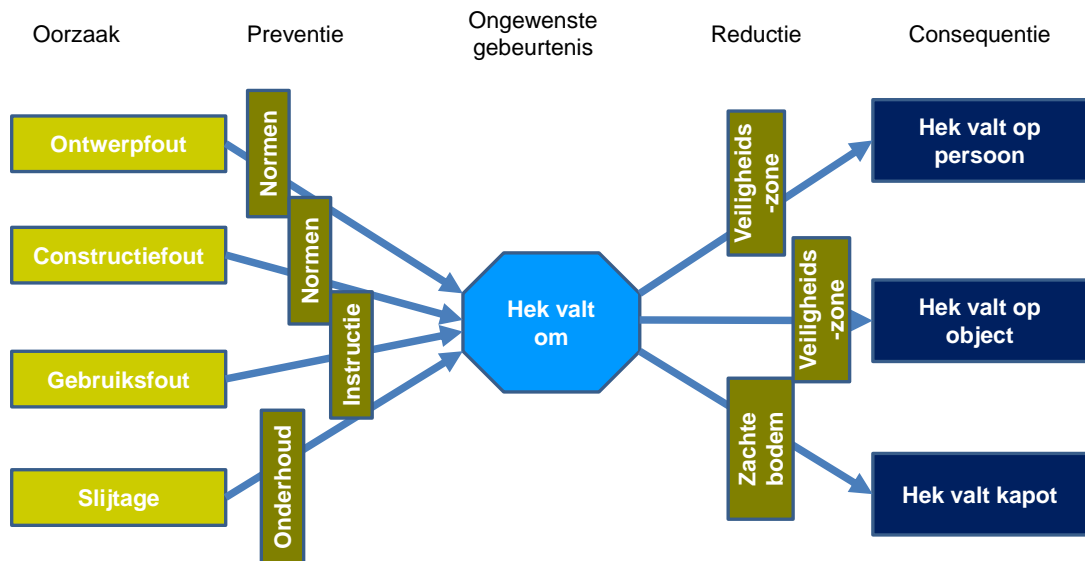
Oorzaak

Preventie

Ongewenste gebeurtenis

Reductie

Consequentie

Ontwerpfout

Constructiefout

Gebruiksfout

Slijtage

Normen

Normen

Instructie

Onderhoud

Hek valt om

Veiligheids -zone

Veiligheids -zone

Zachte bodem

Hek valt op persoon

Hek valt op object

Hek valt kapot